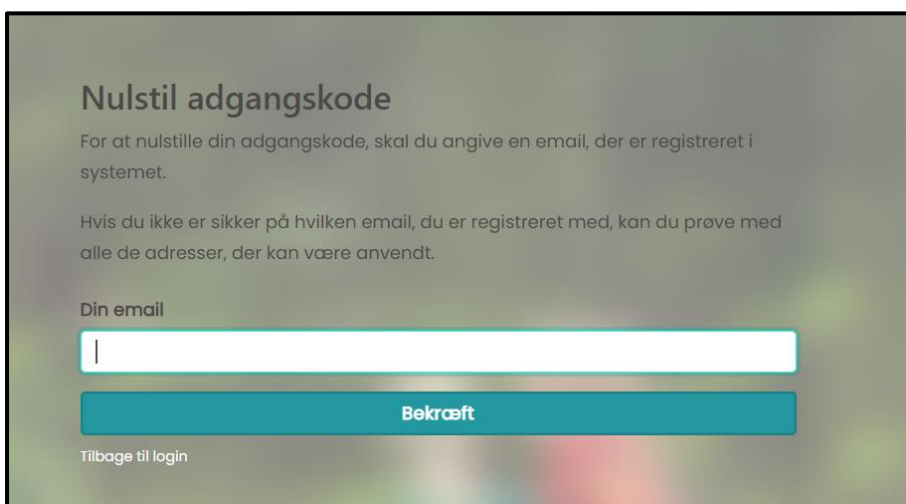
Nulstil adgangskode

For at nulstille din adgangskode, skal du angive en email, der er registreret i systemet.

Hvis du ikke er sikker på hvilken email, du er registreret med, kan du prøve med alle de adresser, der kan være anvendt.

Din email

Bekræft

Tilbage til login